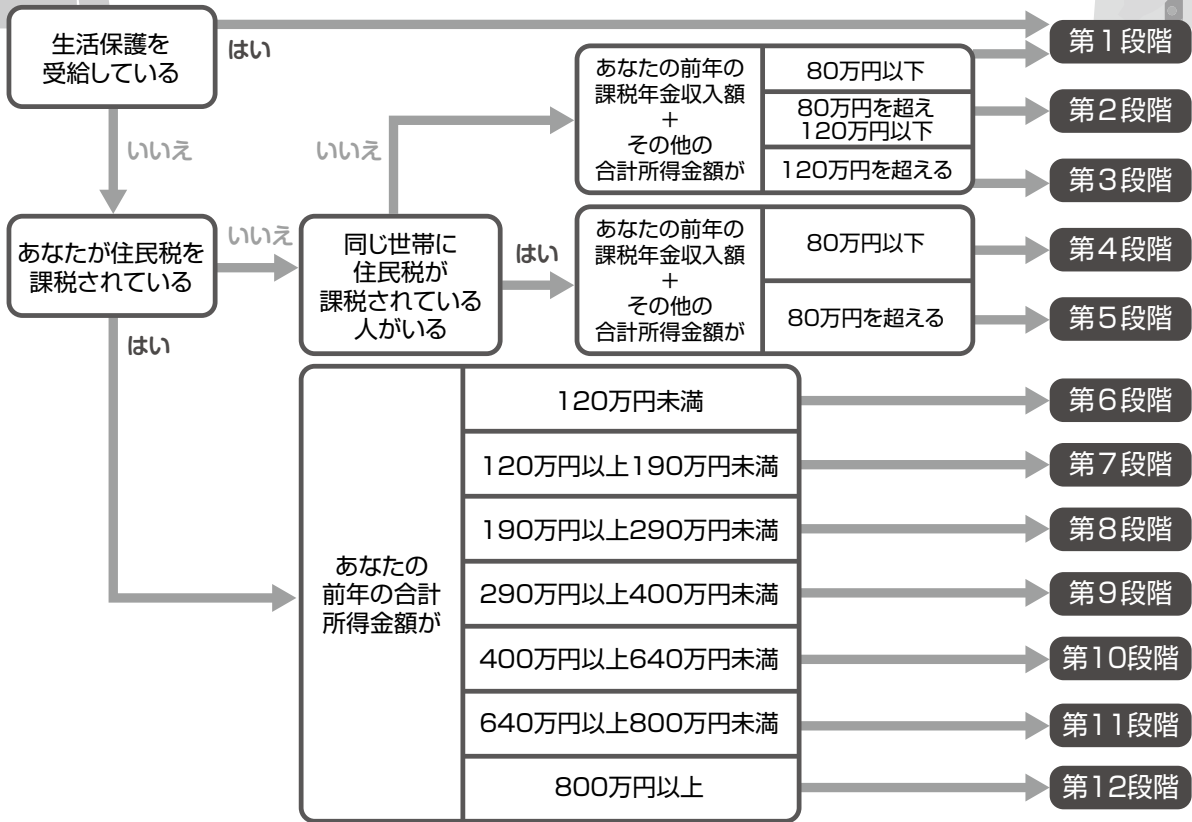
生活保護を受給している

はい

第1段階

いいえ

あなたが住民税を課税されている

いいえ

同じ世帯に住民税が課税されている人がいる

いいえ

| あなたの前年の課税年金収入額＋その他の合計所得金額が | 80万円以下 |
|---|---|
| | 80万円を超え120万円以下 |
| | 120万円を超える |

第2段階

第3段階

はい

| あなたの前年の課税年金収入額＋その他の合計所得金額が | 80万円以下 |
|---|---|
| | 80万円を超える |

第4段階

第5段階

はい

| あなたの前年の合計所得金額が | 120万円未満 |
|---|---|
| | 120万円以上190万円未満 |
| | 190万円以上290万円未満 |
| | 290万円以上400万円未満 |
| | 400万円以上640万円未満 |
| | 640万円以上800万円未満 |
| | 800万円以上 |

第6段階

第7段階

第8段階

第9段階

第10段階

第11段階

第12段階